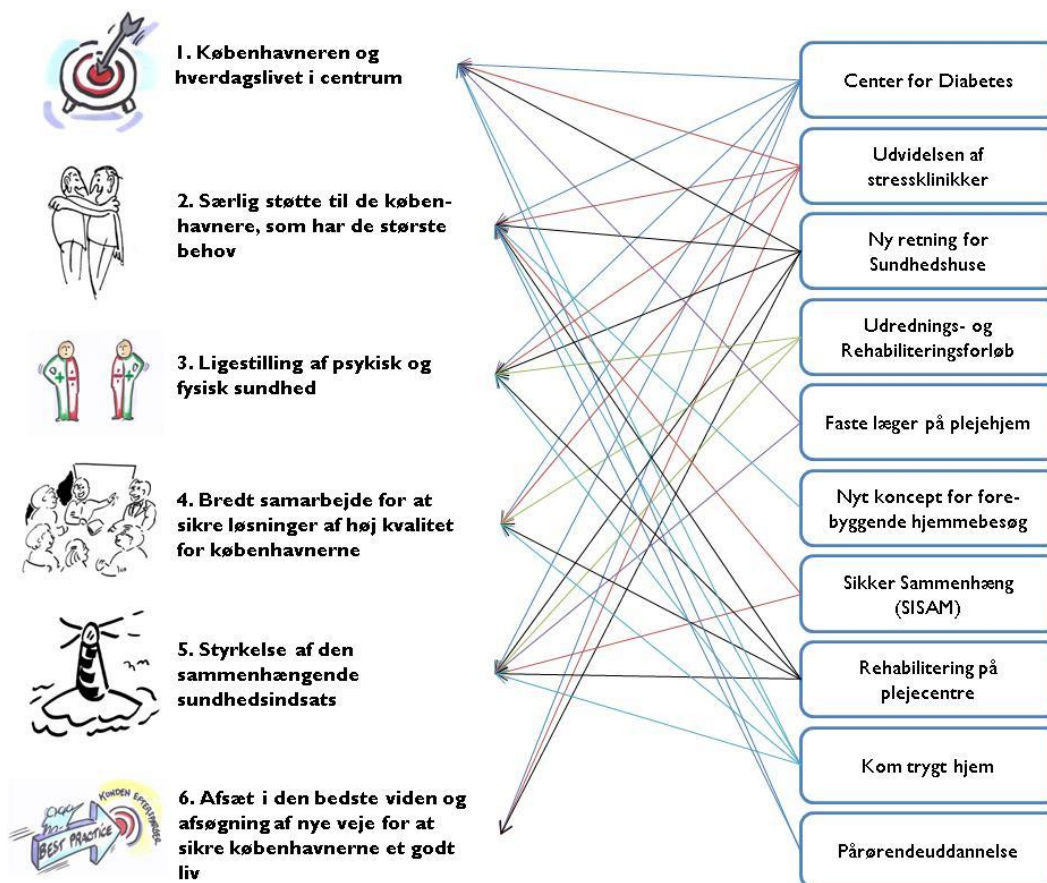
1. Københavneren og hverdagslivet i centrum

2. Særlig støtte til de københavnere, som har de største behov

3. Ligestilling af psykisk og fysisk sundhed

4. Bredt samarbejde for at sikre løsninger af høj kvalitet for københavnerne

5. Styrkelse af den sammenhængende sundhedsindsats

BEST PRACTICE
KUNDEN EFTERSPØRGER

6. Afsæt i den bedste viden og afsøgning af nye veje for at sikre københavnerne et godt liv

Center for Diabetes

Udvidelsen af stressklinikker

Ny retning for Sundhedshuse

Udrednings- og Rehabiliteringsforløb

Faste læger på plejehjem

Nyt koncept for forebyggende hjemmebesøg

Sikker Sammenhæng (SISAM)

Rehabilitering på plejecentre

Kom trygt hjem

Pårørendeuddannelse